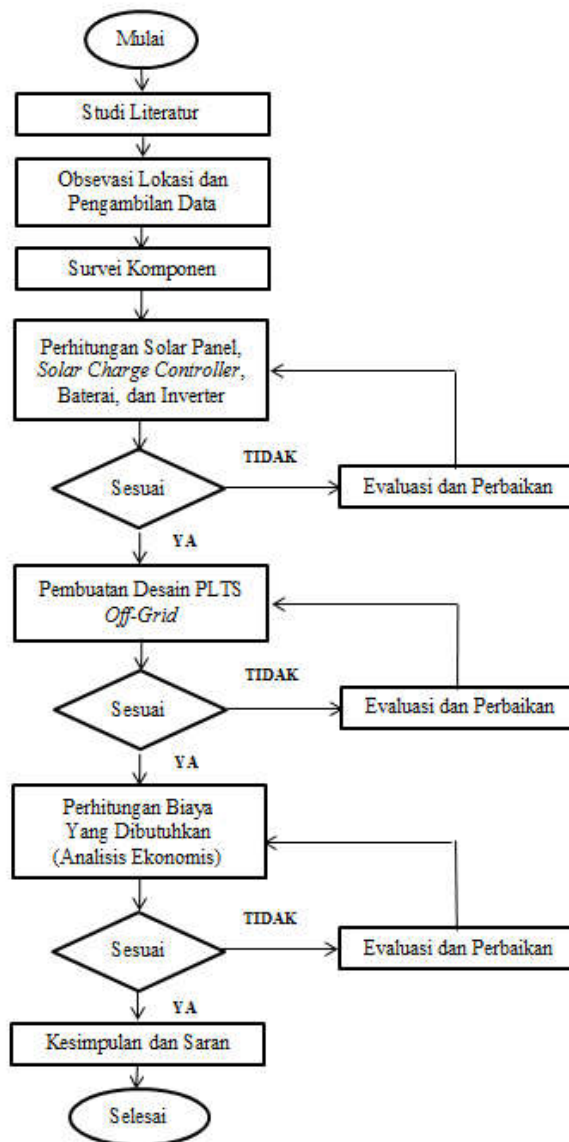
Mulai

Studi Literatur

Obsevasi Lokasi dan Pengambilan Data

Survei Komponen

Perhitungan Solar Panel, Solar Charge Controller, Baterai, dan Inverter

Sesuai

TIDAK

Evaluasi dan Perbaikan

YA

Pembuatan Desain PLTS Off-Grid

Sesuai

TIDAK

Evaluasi dan Perbaikan

YA

Perhitungan Biaya Yang Dibutuhkan (Analisis Ekonomis)

Sesuai

TIDAK

Evaluasi dan Perbaikan

YA

Kesimpulan dan Saran

Selesai